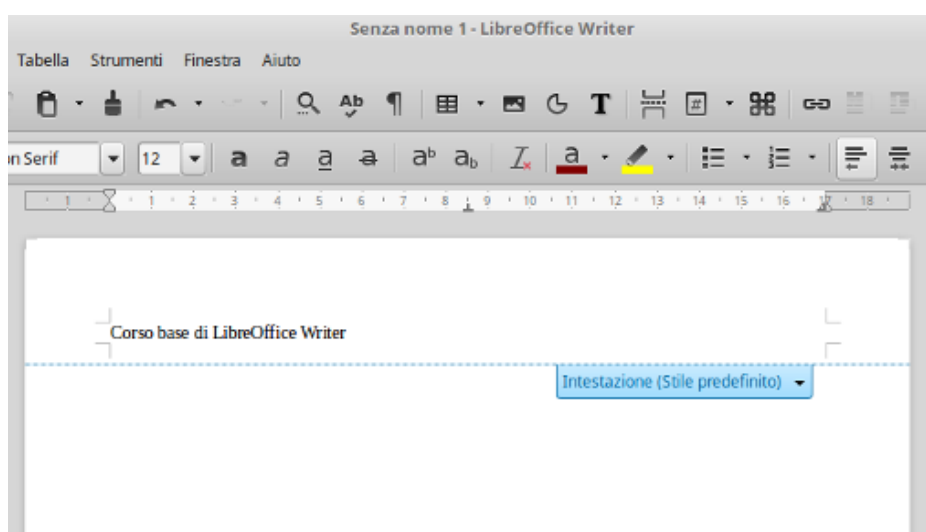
Senza nome 1 - LibreOffice Writer

Tabella Strumenti Finestra Aiuto

on Serif 12

a a a a a^b a_b

1 2 3 4 5 6 7 8 9 10 11 12 13 14 15 16 18

Corso base di LibreOffice Writer

Intestazione (Stile predefinito)